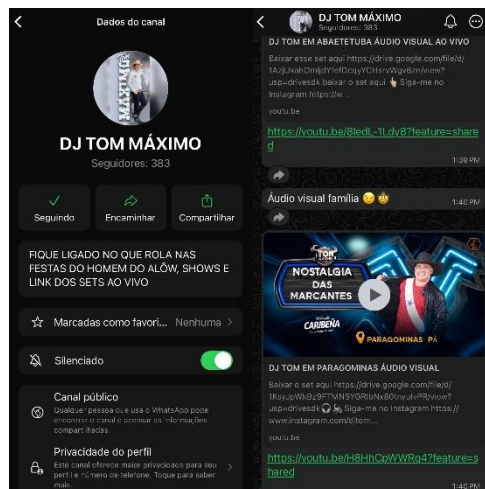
Dados do canal

DJ TOM MÁXIMO

Seguidores: 383

Seguindo

Encaminhar

Compartilhar

FIQUE LIGADO NO QUE ROLA NAS FESTAS DO HOMEM DO ALÔW, SHOWS E LINK DOS SETS AO VIVO

Marcadas como favori... Nenhuma

Silenciado

Canal público

Qualquer pessoa que usa o WhatsApp pode encontrar o canal e acessar as informações compartilhadas.

Privacidade do perfil

Este canal oferece maior privacidade para seu perfil e número de telefone. Toque para saber mais.

DJ TOM MÁXIMO

Seguidores: 383

DJ TOM EM ABAETETUBA ÁUDIO VISUAL AO VIVO

Baixar esse set aqui https://drive.google.com/file/d/1AJjLNahOmljdYeIDcqyYCHsrvWgv6zn/view?usp=drivesdk baixar o set aqui 👆 Siga-me no Instagram https://w...

youtu.be

https://youtu.be/8IedL-1Ldy8?feature=shared

1:39 PM

Áudio visual família 😉🤠

1:40 PM

NOSTALGIA DAS MARCANTES

CARIBENA

PARAGOMINAS PÁ

DJ TOM EM PARAGOMINAS ÁUDIO VISUAL

Baixar o set aqui https://drive.google.com/file/d/1KsyJpWkBz9FTMNSYGRIbNx80rsjvuIvPR/view?usp=drivesdk🎧🎶 Siga-me no Instagram https://www.instagram.com/djtom...

youtu.be

https://youtu.be/H8HhCpWWRg4?feature=shared

1:40 PM